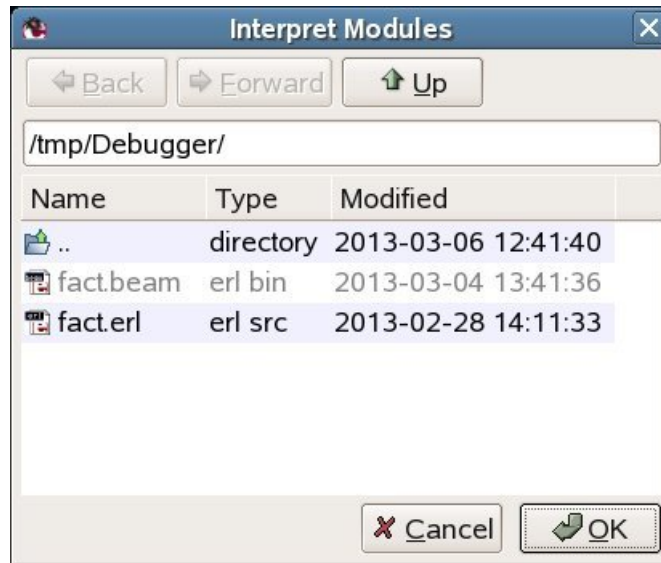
Interpret Modules

Back Forward Up

/tmp/Debugger/

| Name | Type | Modified |
|---|---|---|
| .. | directory | 2013-03-06 12:41:40 |
| fact.beam | erl bin | 2013-03-04 13:41:36 |
| fact.erl | erl src | 2013-02-28 14:11:33 |

Cancel OK